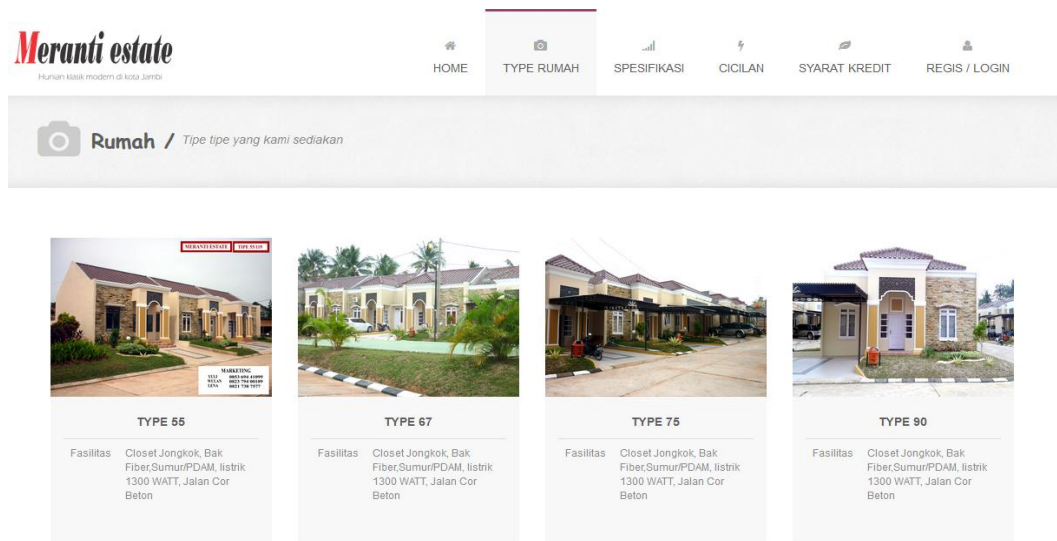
Meranti estate
Hunian klasik modern di kota Jambi

HOME
TYPE RUMAH
SPESIFIKASI
CICILAN
SYARAT KREDIT
REGIS / LOGIN

Rumah / Tipe tipe yang kami sediakan

MERANTI ESTATE TIPE 55/110

MARKETING
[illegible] 0853 6064 41099
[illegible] 0823 7965 00109
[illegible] 0821 7367 7577

TYPE 55
Fasilitas Closet Jongkok, Bak Fiber,Sumur/PDAM, listrik 1300 WATT, Jalan Cor Beton

TYPE 67
Fasilitas Closet Jongkok, Bak Fiber,Sumur/PDAM, listrik 1300 WATT, Jalan Cor Beton

TYPE 75
Fasilitas Closet Jongkok, Bak Fiber,Sumur/PDAM, listrik 1300 WATT, Jalan Cor Beton

TYPE 90
Fasilitas Closet Jongkok, Bak Fiber,Sumur/PDAM, listrik 1300 WATT, Jalan Cor Beton